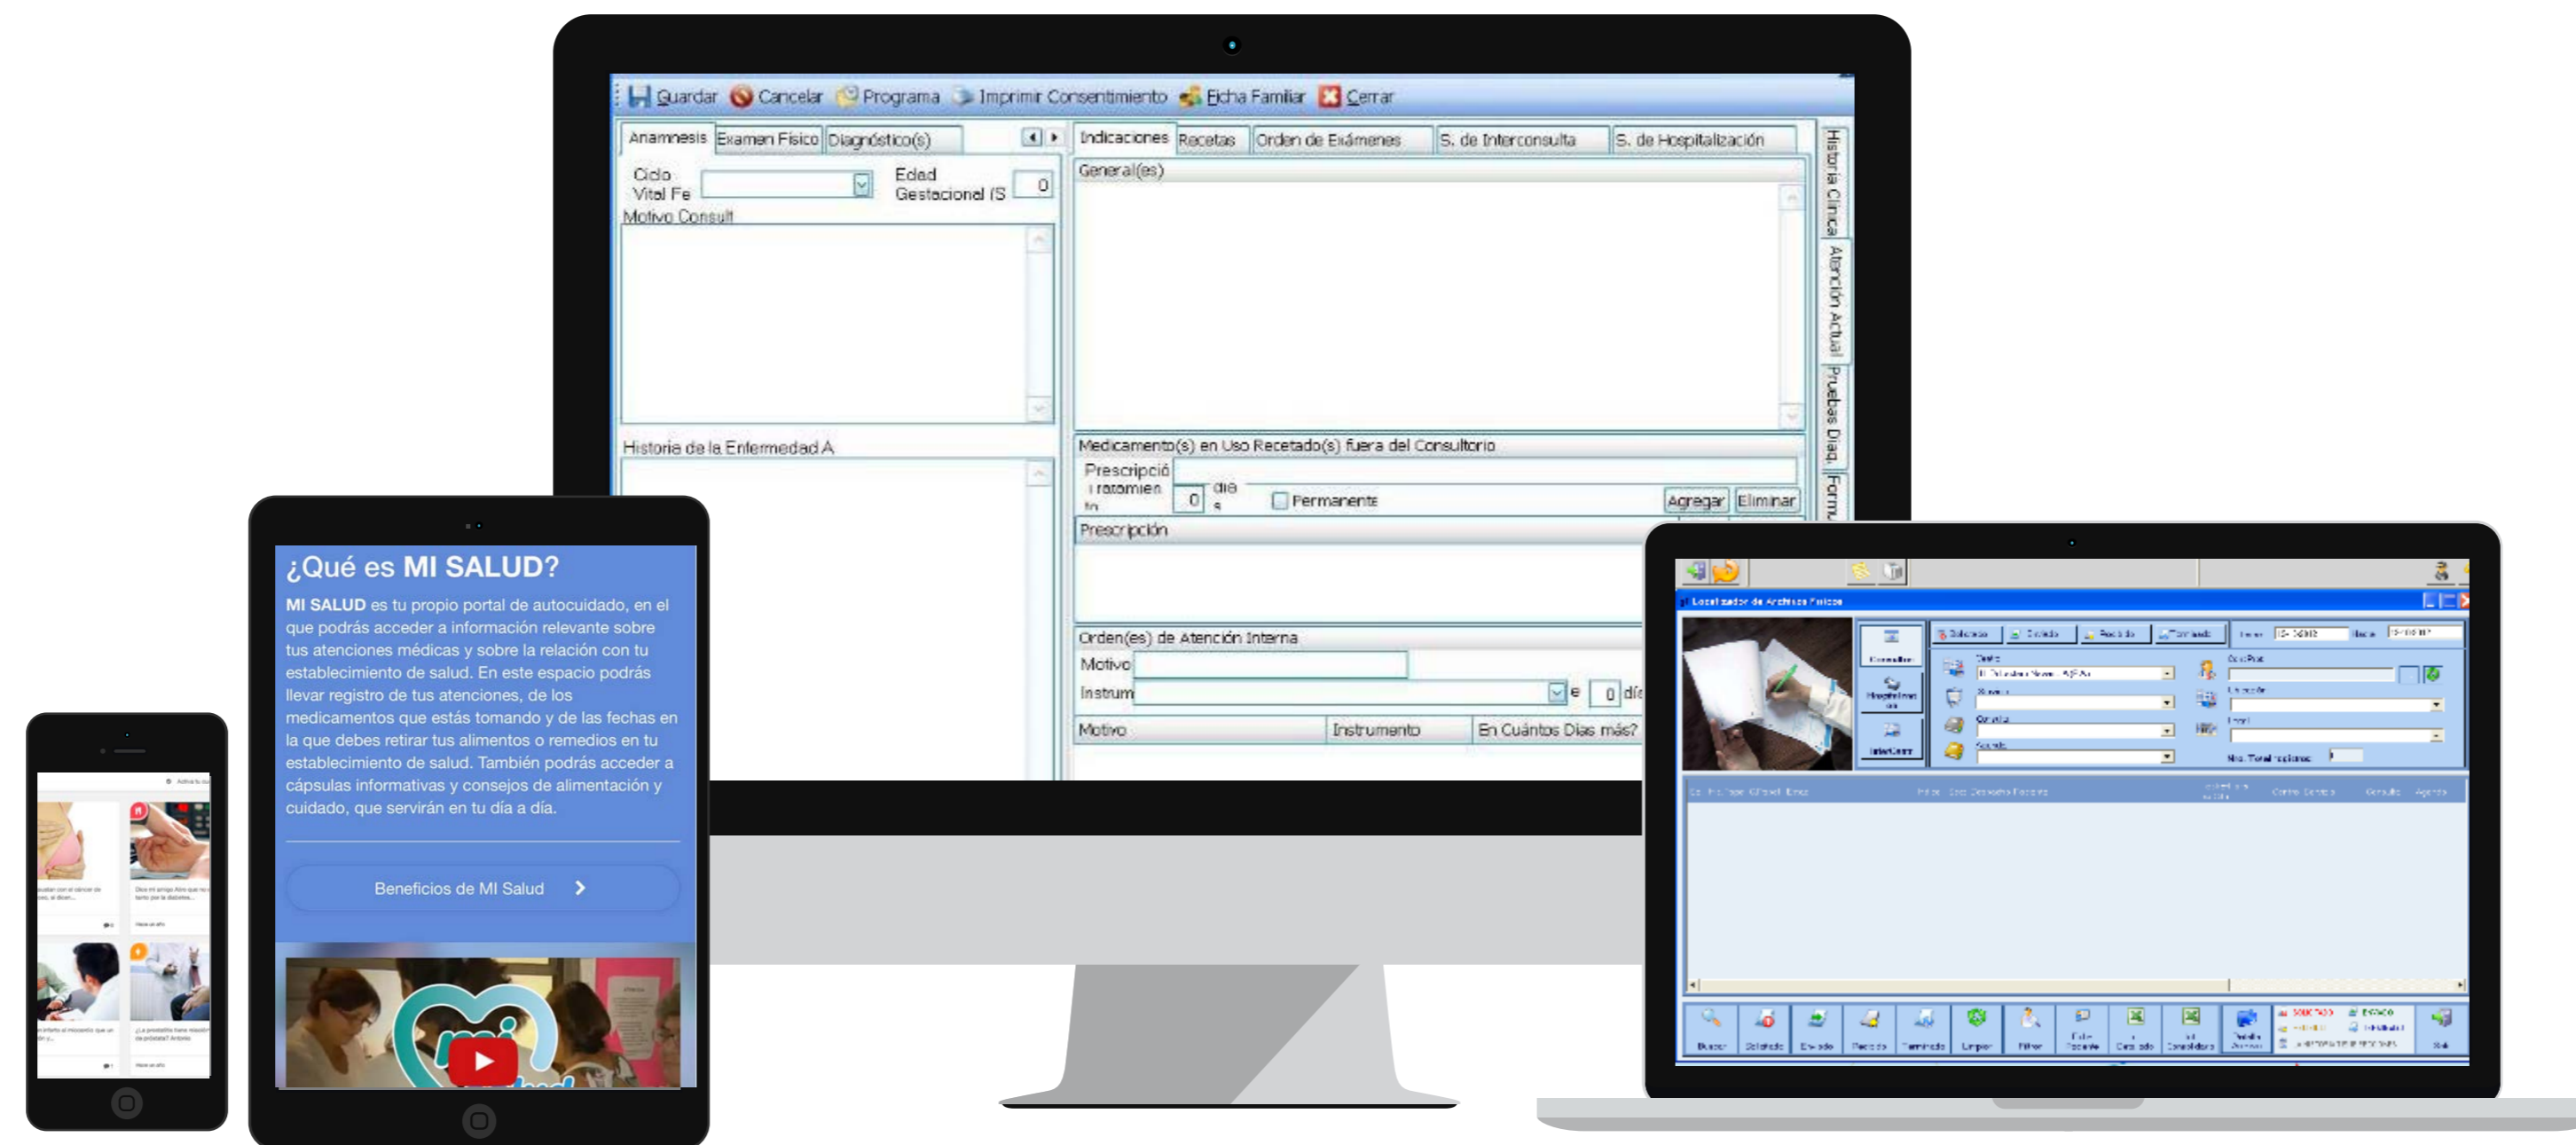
Guardar Cancelar Programa Imprimir Consentimiento Ficha Familiar Cerrar

Anamnesis Examen Físico Diagnóstico(s)

Ciclo Vital Fe

Edad Gestacional (S 0

Motivo Consult

Historia de la Enfermedad A

Indicaciones Recetas Orden de Exámenes S. de Interconsulta S. de Hospitalización

General(es)

Medicamento(s) en Uso Recetado(s) fuera del Consultorio

Prescripció

Tratamiento 0 días

Permanente Agregar Eliminar

Prescripción

Orden(es) de Atención Interna

Motivo

Instrum 0 día

Motivo Instrumento En Cuántos Días más?

Historia Clínica Atención Actual Pruebas Diag. Forma

¿Qué es MI SALUD?

MI SALUD es tu propio portal de autocuidado, en el que podrás acceder a información relevante sobre tus atenciones médicas y sobre la relación con tu establecimiento de salud. En este espacio podrás llevar registro de tus atenciones, de los medicamentos que estás tomando y de las fechas en la que debes retirar tus alimentos o remedios en tu establecimiento de salud. También podrás acceder a cápsulas informativas y consejos de alimentación y cuidado, que servirán en tu día a día.

Beneficios de MI Salud

Localizador de Archivos Físicos

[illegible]